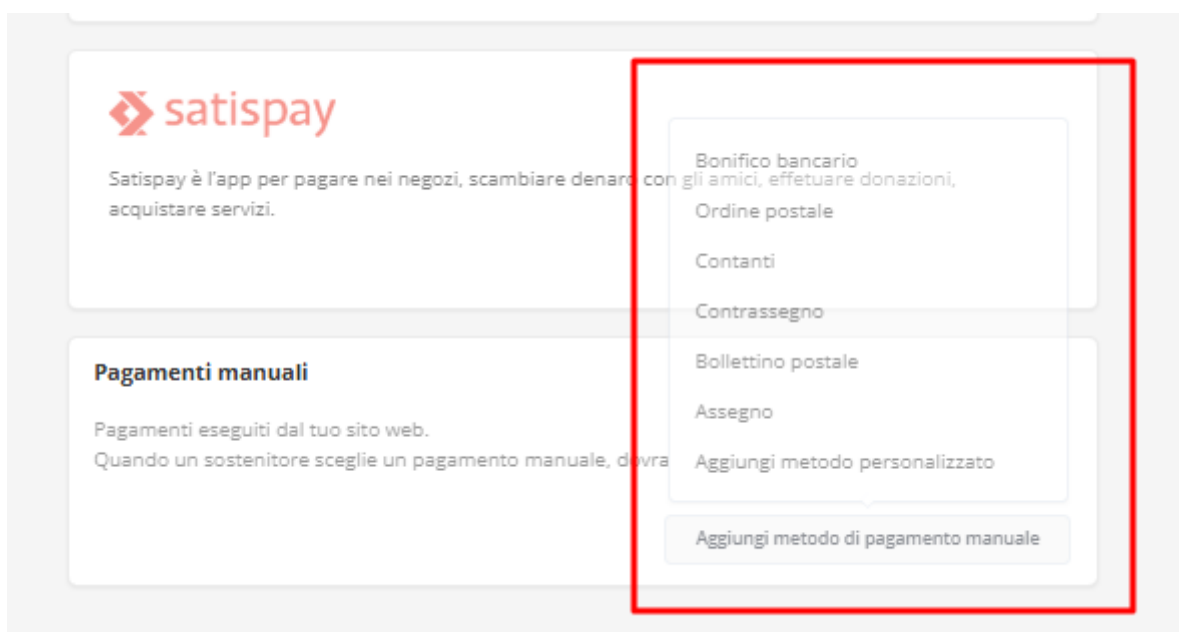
satispay

Satispay è l'app per pagare nei negozi, scambiare denaro con gli amici, effetuare donazioni, acquistare servizi.

Bonifico bancario

Ordine postale

Contanti

Contrassegno

Bollettino postale

Assegno

Aggiungi metodo personalizzato

Pagamenti manuali

Pagamenti eseguiti dal tuo sito web.
Quando un sostenitore sceglie un pagamento manuale, dovra

Aggiungi metodo di pagamento manuale